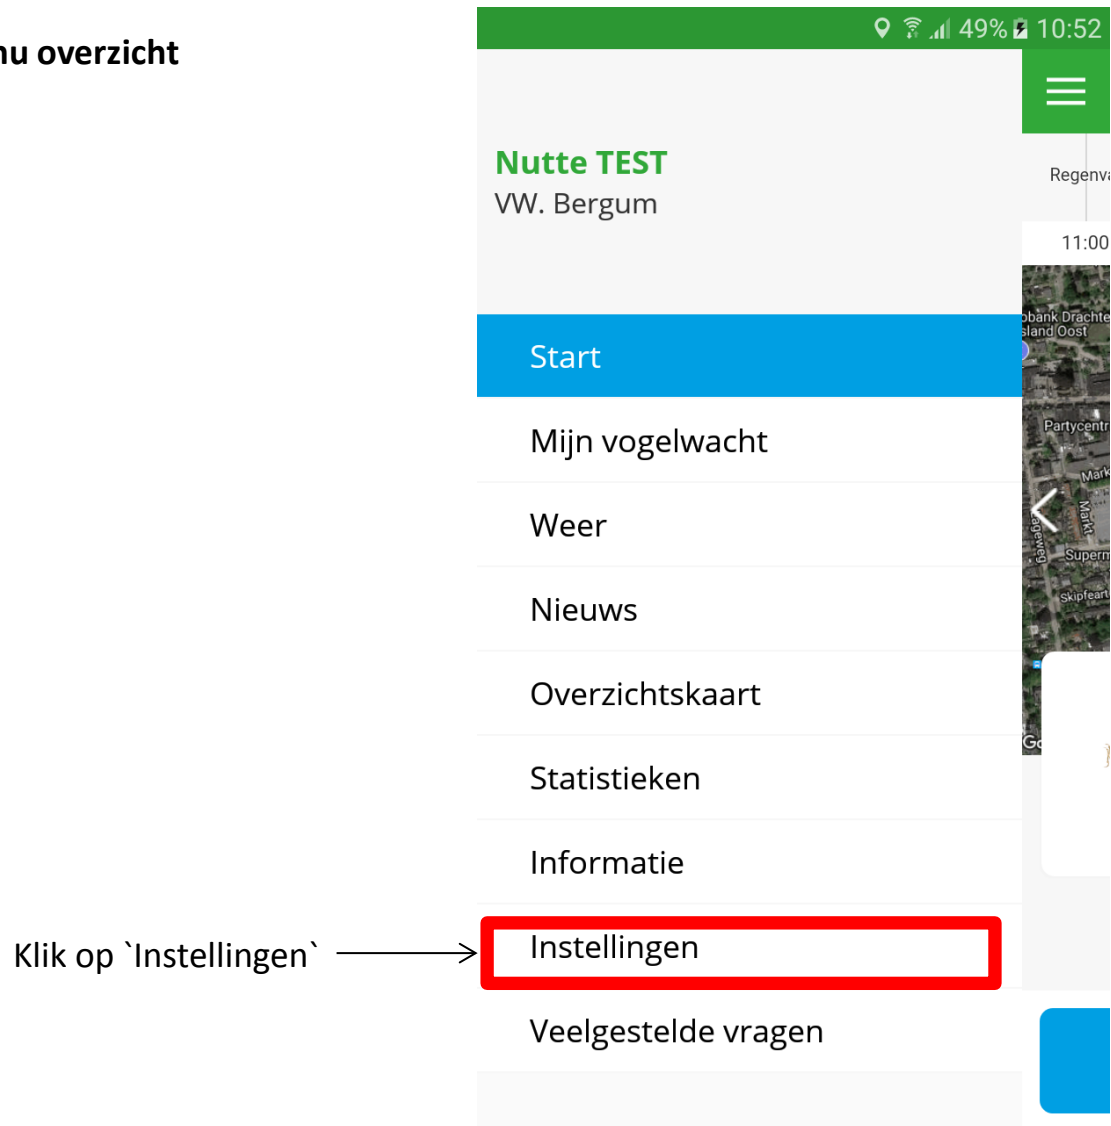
nu overzicht

49% 10:52

Nutte TEST
VW. Bergum

Start
Mijn vogelwacht
Weer
Nieuws
Overzichtskaart
Statistieken
Informatie
Instellingen
Veelgestelde vragen

Klik op `Instellingen`

Regenv
11:00
bank Drachte
sland Oost
Partycentr
Mark
Markt
Superm
Skipfeart
Go